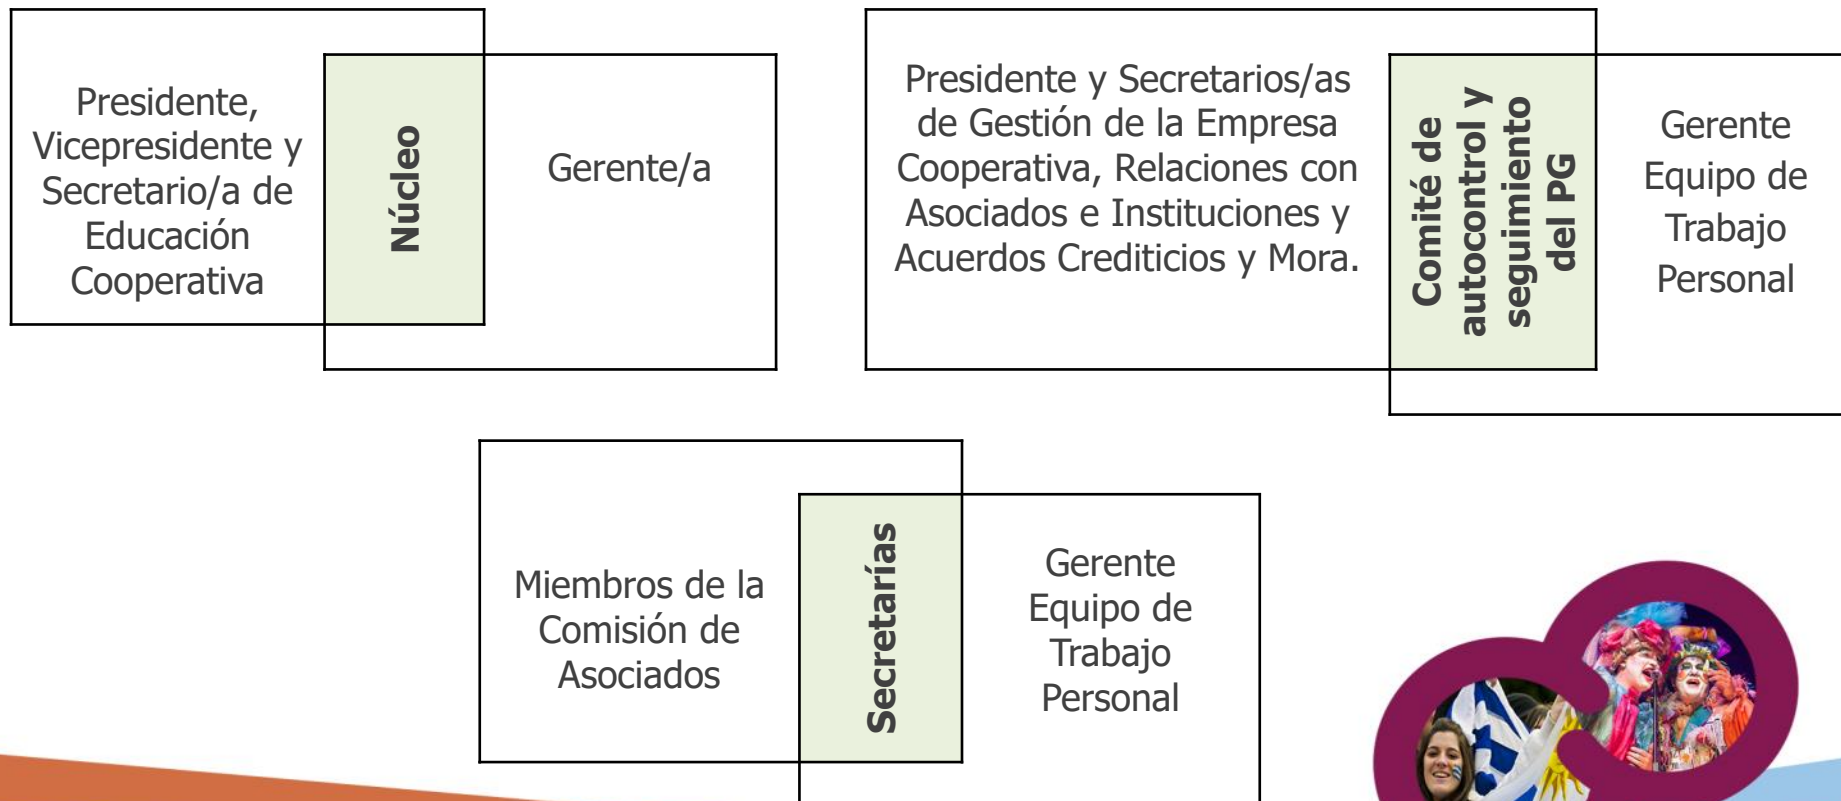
Presidente, Vicepresidente y Secretario/a de Educación Cooperativa

Núcleo

Gerente/a

Presidente y Secretarios/as de Gestión de la Empresa Cooperativa, Relaciones con Asociados e Instituciones y Acuerdos Crediticios y Mora.

Comité de autocontrol y seguimiento del PG

Gerente Equipo de Trabajo Personal

Miembros de la Comisión de Asociados

Secretarías

Gerente Equipo de Trabajo Personal